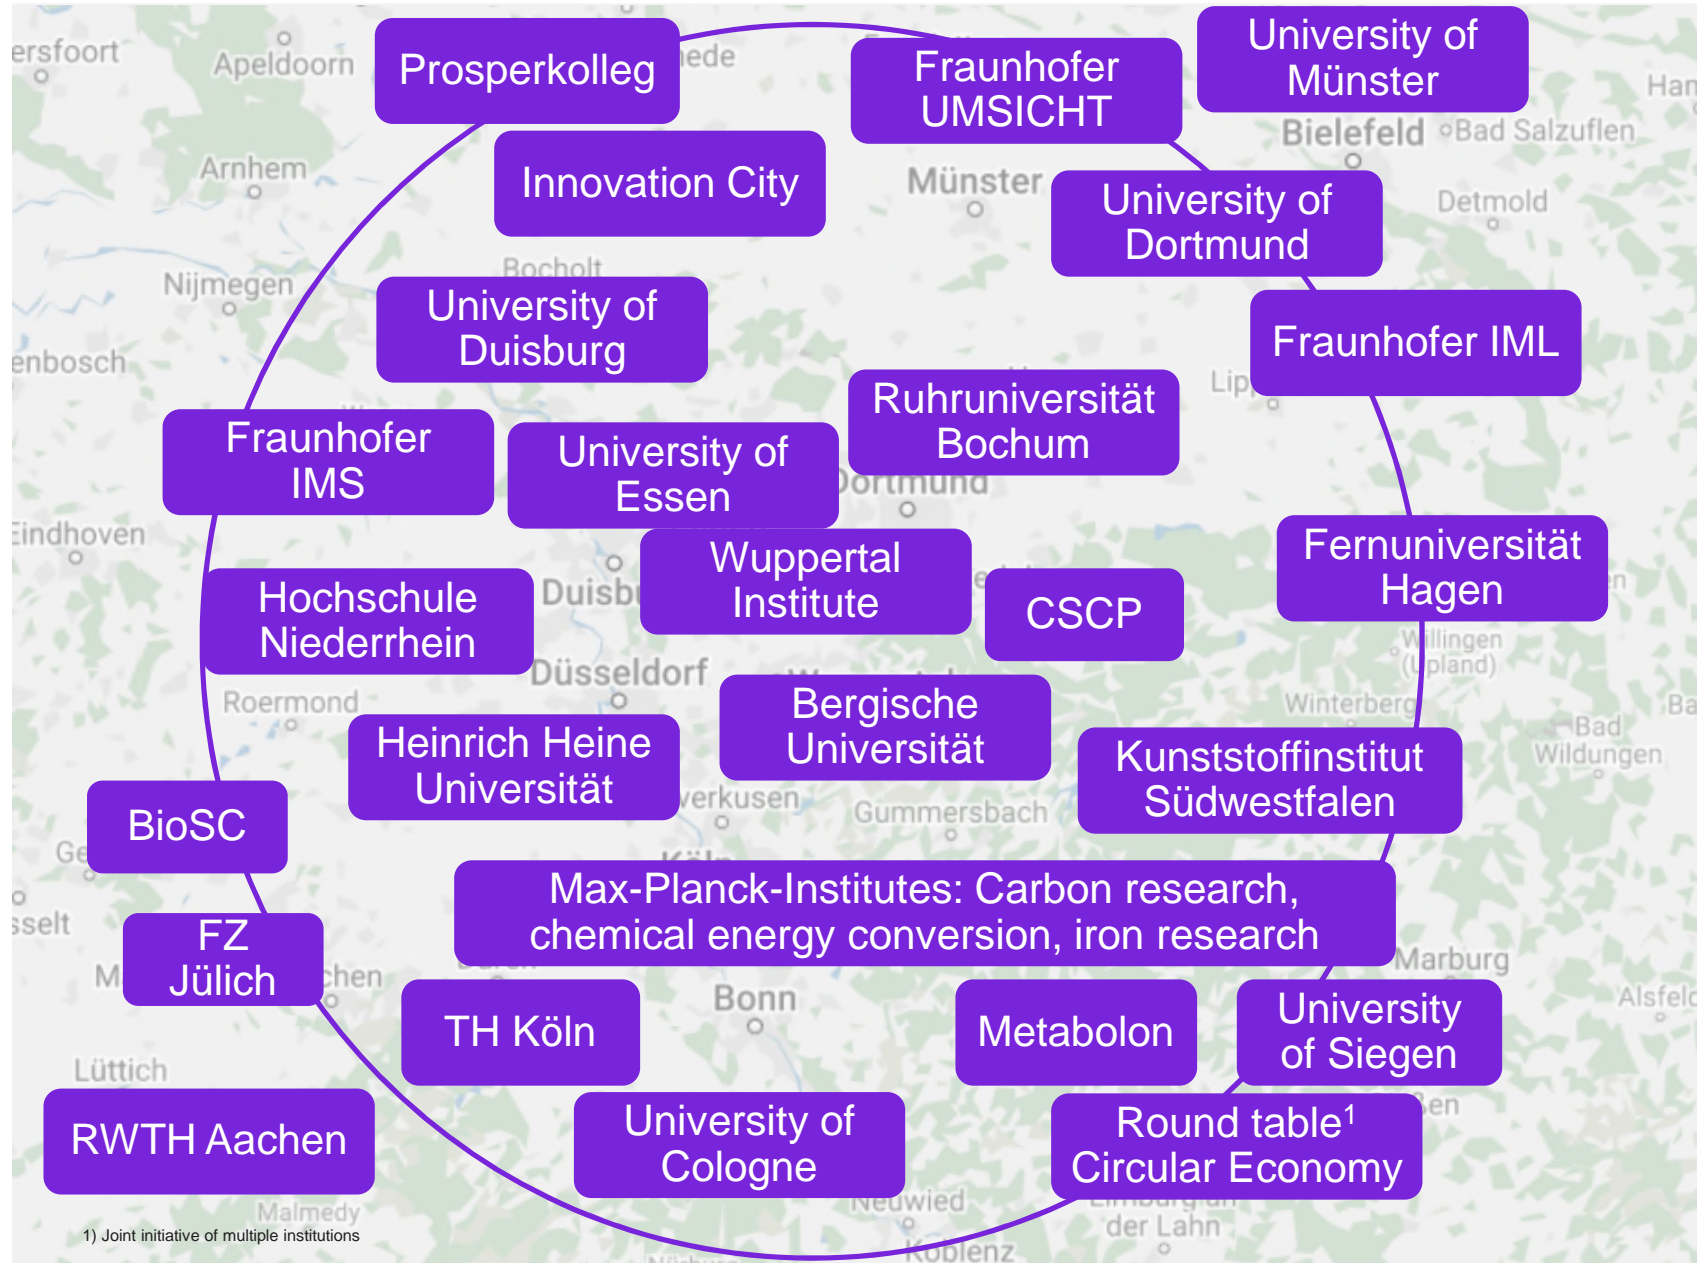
ersfoort
Apeldoorn
Prosperkolleg
ede
Fraunhofer UMSICHT
University of Münster
Han
Bielefeld
Bad Salzuflen
Arnhem
Innovation City
Münster
University of Dortmund
Detmold
Nijmegen
Bocholt
University of Duisburg
Fraunhofer IML
enbosch
Lip
Ruhruniversität Bochum
Fraunhofer IMS
University of Essen
Dortmund
Eindhoven
Wuppertal Institute
Fernuniversität Hagen
Hochschule Niederrhein
Duisb
CSCP
Willingen (Upland)
Düsseldorf
Roermond
Bergische Universität
Winterberg
Bad Wildungen
Heinrich Heine Universität
Kunststoffinstitut Südwestfalen
BioSC
erkusen
Gummersbach
Ge
Max-Planck-Institutes: Carbon research, chemical energy conversion, iron research
sselt
FZ Jülich
chen
Marburg
M
Bonn
Alsfeld
TH Köln
Metabolon
University of Siegen
Lüttich
RWTH Aachen
University of Cologne
Round table$^1$ Circular Economy
Malmedy
Neuwied
der Lahn
1) Joint initiative of multiple institutions
Koblenz